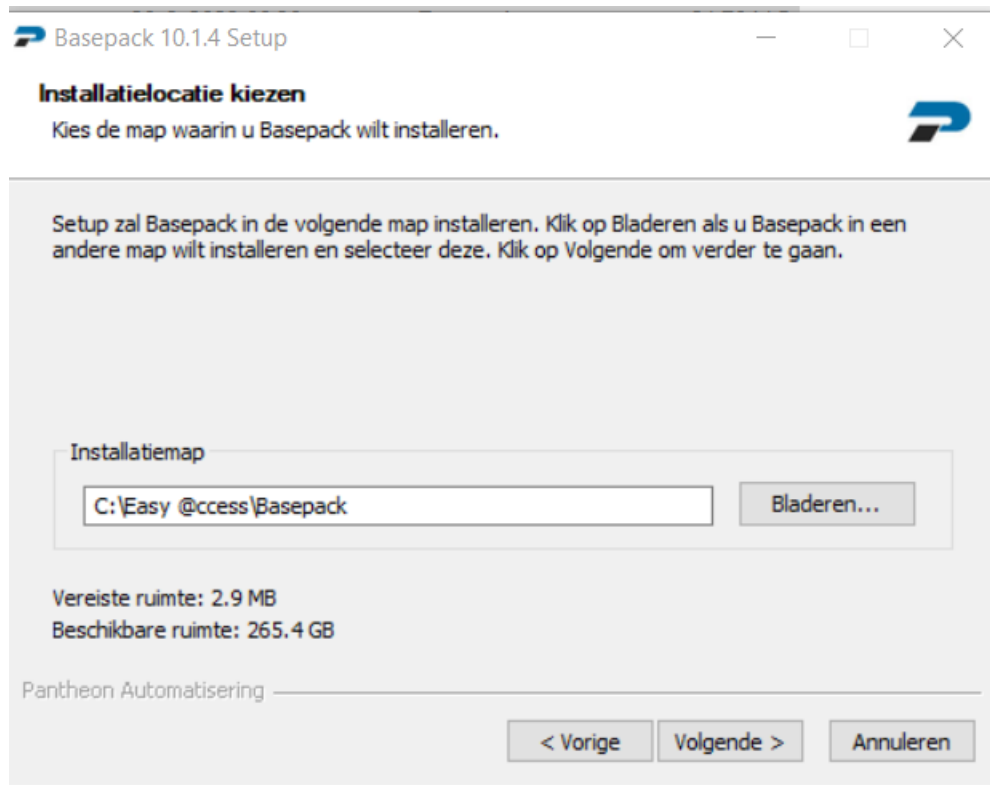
Basepack 10.1.4 Setup

Installatielocatie kiezen
Kies de map waarin u Basepack wilt installeren.

Setup zal Basepack in de volgende map installeren. Klik op Bladeren als u Basepack in een andere map wilt installeren en selecteer deze. Klik op Volgende om verder te gaan.

Installatiemap
C:\Easy @ccess\Basepack
Bladeren...

Vereiste ruimte: 2.9 MB
Beschikbare ruimte: 265.4 GB

Pantheon Automatisering

< Vorige
Volgende >
Annuleren